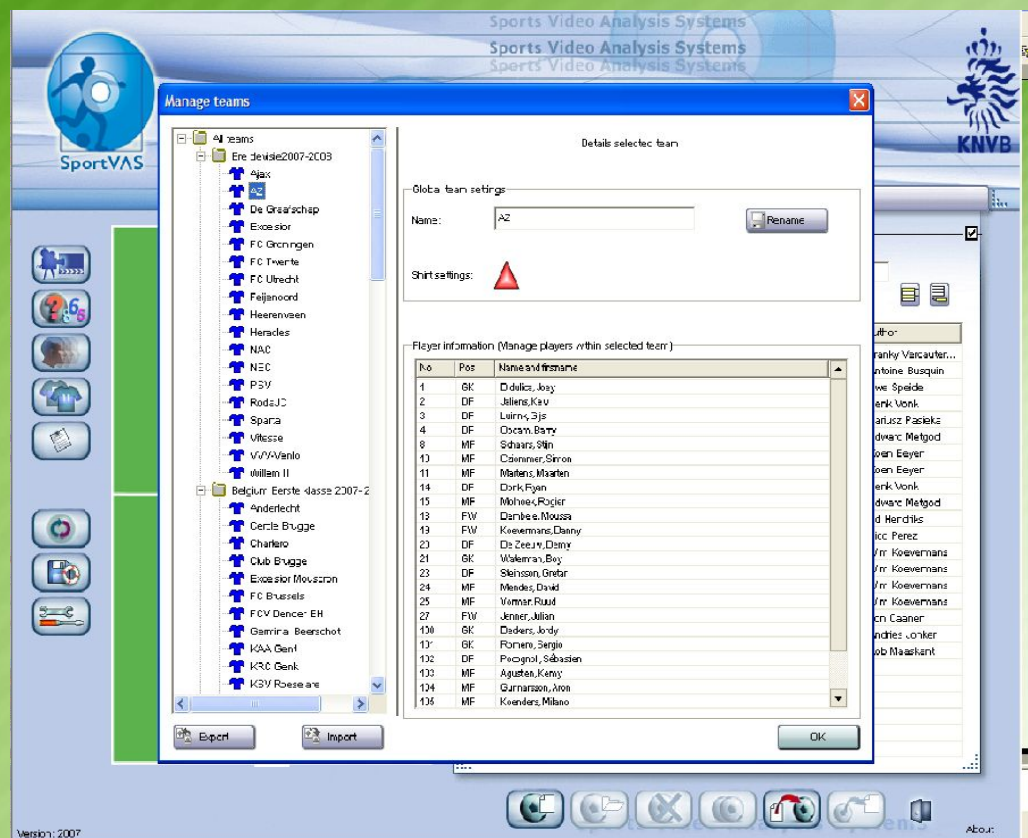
Sports Video Analysis Systems
Sports Video Analysis Systems
Sports Video Analysis Systems

SportVAS

KNVB

Manage teams

All teams
Eredivisie 2007-2008
Ajax
AZ
De Graafschap
Excelsior
FC Groningen
FC Twente
FC Utrecht
Feijenoord
Heerenveen
Heracles
NAC
NEC
PSV
RodaJC
Sparta
Vitesse
VVV-Venlo
Willem II
Belgium Eerste klasse 2007-2
Anderlecht
Cercle Brugge
Charleroi
Club Brugge
Excelsior Mouscron
FC Brussels
FCV Dender EH
Germinal Beerschot
KAA Gent
KRC Genk
KSV Roeselare

Details selected team

Global team settings
Name: AZ
Rename
Shirt settings:

Player information (Manage players within selected team)

| No | Pos | Name and firstname |
|---|---|---|
| 1 | GK | Didulica, Joey |
| 2 | DF | Jaliens, Kew |
| 3 | DF | Luirink, Gijs |
| 4 | DF | Opdam, Barry |
| 8 | MF | Schaars, Stijn |
| 10 | MF | Cziommer, Simon |
| 11 | MF | Martens, Maarten |
| 14 | DF | Donk, Ryan |
| 15 | MF | Moisander, Niklas |
| 18 | FW | Dembele, Moussa |
| 19 | FW | Koevermans, Danny |
| 20 | DF | De Zeeuw, Demy |
| 21 | GK | Waterman, Boy |
| 23 | DF | Steinsson, Gretar |
| 24 | MF | Mendes, David |
| 25 | MF | Vormer, Ruud |
| 27 | FW | Jenner, Julian |
| 100 | GK | Dekkers, Jordy |
| 101 | GK | Romero, Sergio |
| 102 | DF | Pocognoli, Sébastien |
| 103 | MF | Agusten, Kenny |
| 104 | MF | Gunnarsson, Aron |
| 105 | MF | Koenders, Milano |

Export
Import
OK

uthor
Franky Vercauteren
Antoine Busquin
Uwe Speide
Henk Vonk
Mariusz Pasieka
Edward Metgod
Koen Eeyer
Koen Eeyer
Henk Vonk
Edward Metgod
d Hendriks
Rico Perez
Wim Koevermans
Wim Koevermans
Wim Koevermans
Wim Koevermans
Jan Caaner
Andries Jonker
Rob Maaskant

Version: 2007
About